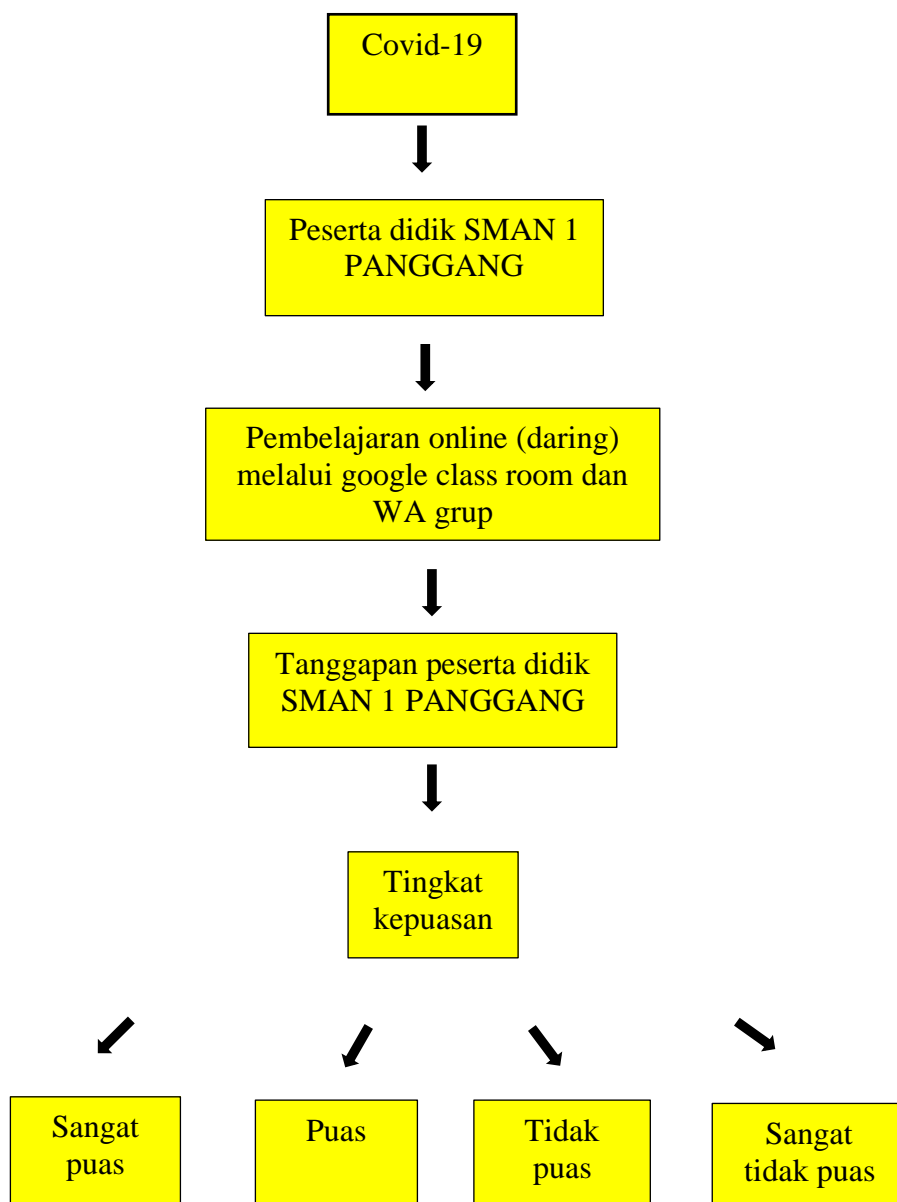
Covid-19

Peserta didik SMAN 1 PANGGANG

Pembelajaran online (daring) melalui google class room dan WA grup

Tanggapan peserta didik SMAN 1 PANGGANG

Tingkat kepuasan

Sangat puas

Puas

Tidak puas

Sangat tidak puas